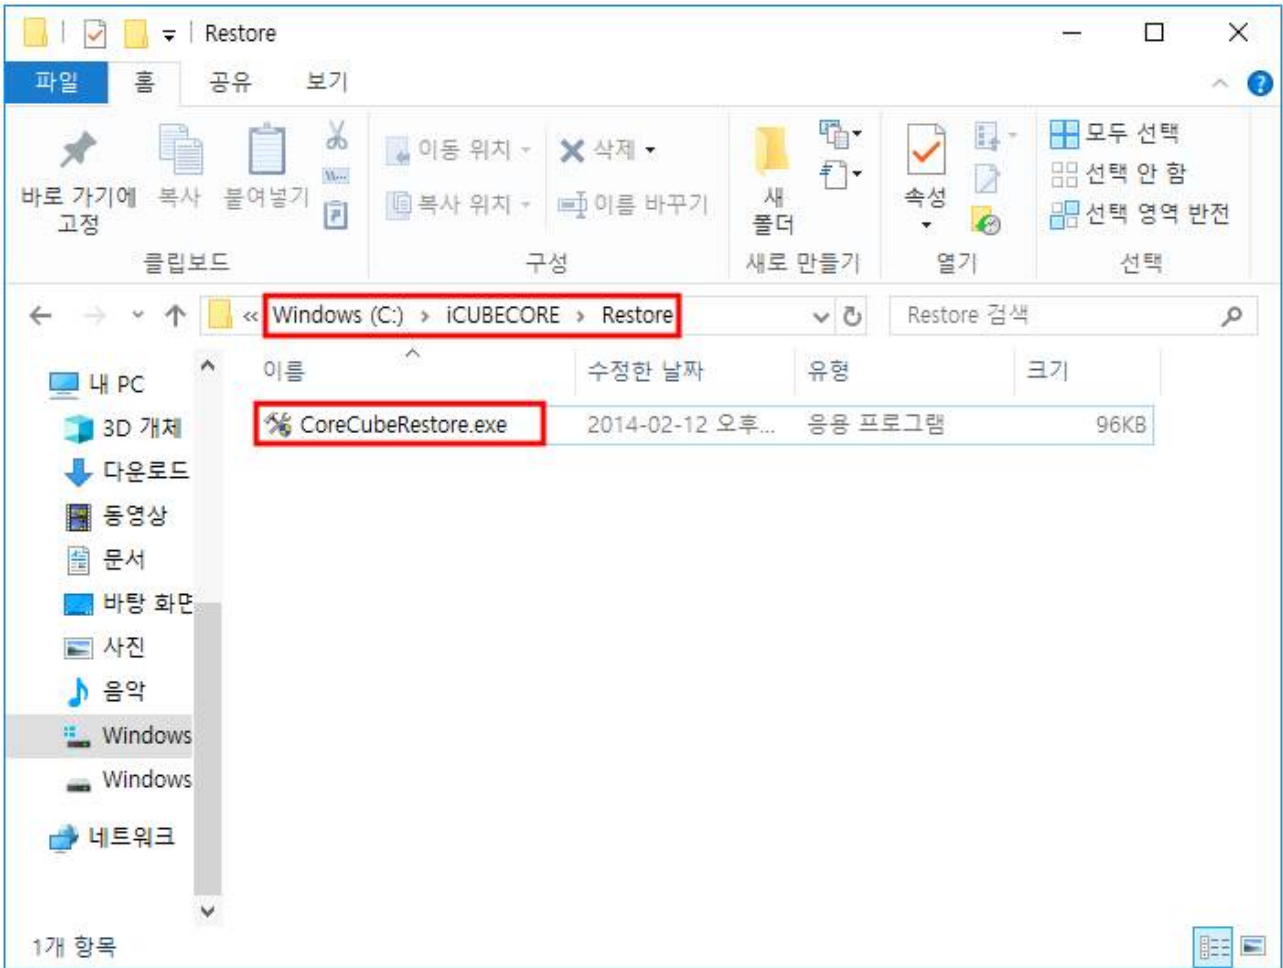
Restore

파일 홈 공유 보기

바로 가기에 고정 복사 붙여넣기
클립보드

이동 위치 삭제
복사 위치 이름 바꾸기
구성

새 폴더
새로 만들기

속성
열기

모두 선택
선택 안 함
선택 영역 반전
선택

« Windows (C:) › iCUBECORE › Restore

Restore 검색

내 PC
3D 개체
다운로드
동영상
문서
바탕 화면
사진
음악
Windows
Windows
네트워크

| 이름 | 수정한 날짜 | 유형 | 크기 |
|---|---|---|---|
| CoreCubeRestore.exe | 2014-02-12 오후... | 응용 프로그램 | 96KB |

1개 항목